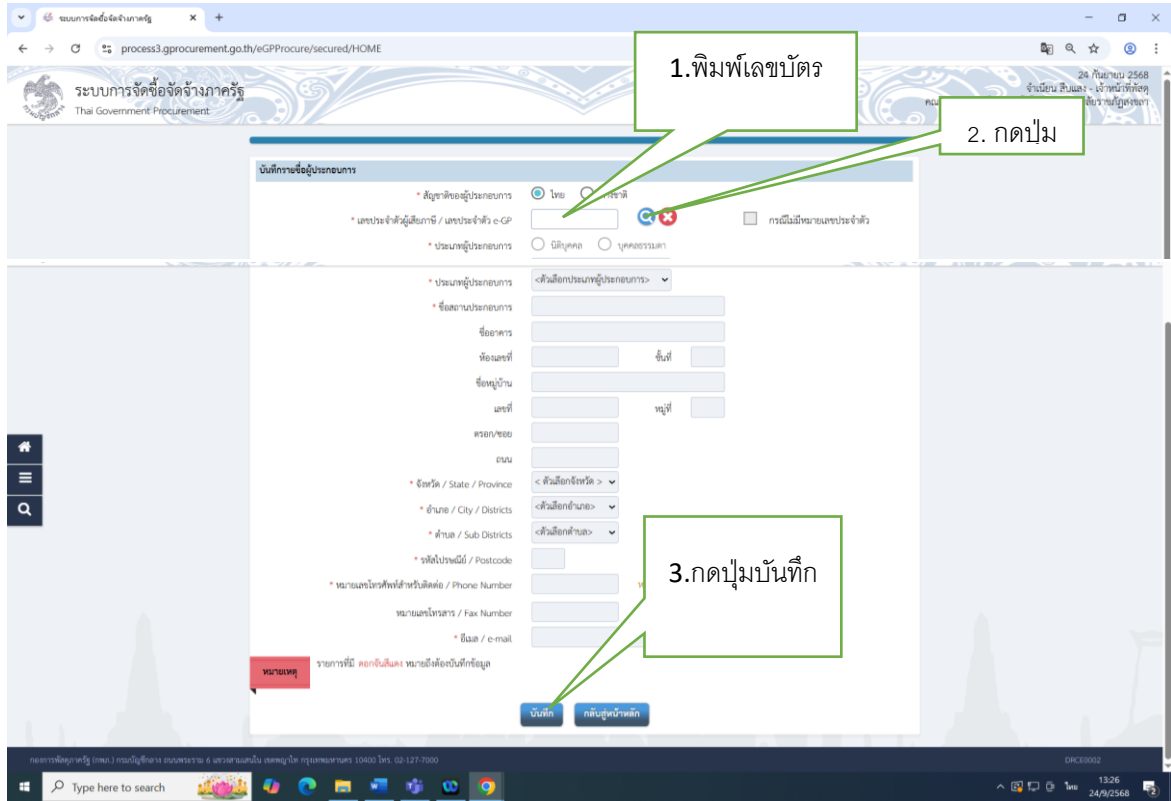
ระบบการจัดซื้อจัดจ้างภาครัฐ ×
process3.gprocurement.go.th/eGPProcure/secured/HOME

ระบบการจัดซื้อจัดจ้างภาครัฐ
Thai Government Procurement

24 กันยายน 2568
จำเนียน สืบแสง - เจ้าหน้าที่พัสดุ

1.พิมพ์เลขบัตร

2. กดปุ่ม

บันทึกรายชื่อผู้ประกอบการ

* สัญชาติของผู้ประกอบการ ไทย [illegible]ชาติ
* เลขประจำตัวผู้เสียภาษี / เลขประจำตัว e-GP
กรณีไม่มีหมายเลขประจำตัว
* ประเภทผู้ประกอบการ นิติบุคคล บุคคลธรรมดา

* ประเภทผู้ประกอบการ <ตัวเลือกประเภทผู้ประกอบการ>
* ชื่อสถานประกอบการ
ชื่ออาคาร
ห้องเลขที่ ชั้นที่
ชื่อหมู่บ้าน
เลขที่ หมู่ที่
ตรอก/ซอย
ถนน
* จังหวัด / State / Province < ตัวเลือกจังหวัด >
* อำเภอ / City / Districts <ตัวเลือกอำเภอ>
* ตำบล / Sub Districts <ตัวเลือกตำบล>
* รหัสไปรษณีย์ / Postcode
* หมายเลขโทรศัพท์สำหรับติดต่อ / Phone Number
หมายเลขโทรสาร / Fax Number
* อีเมล / e-mail

3.กดปุ่มบันทึก

หมายเหตุ
รายการที่มี ดอกจันสีแดง หมายถึงต้องบันทึกข้อมูล

บันทึก กลับสู่หน้าหลัก

กองการพัสดุภาครัฐ (กพภ.) กรมบัญชีกลาง ถนนพระราม 6 แขวงสามเสนใน เขตพญาไท กรุงเทพมหานคร 10400 โทร. 02-127-7000
DRCE0002

Type here to search
ไทย 13:26 24/9/2568